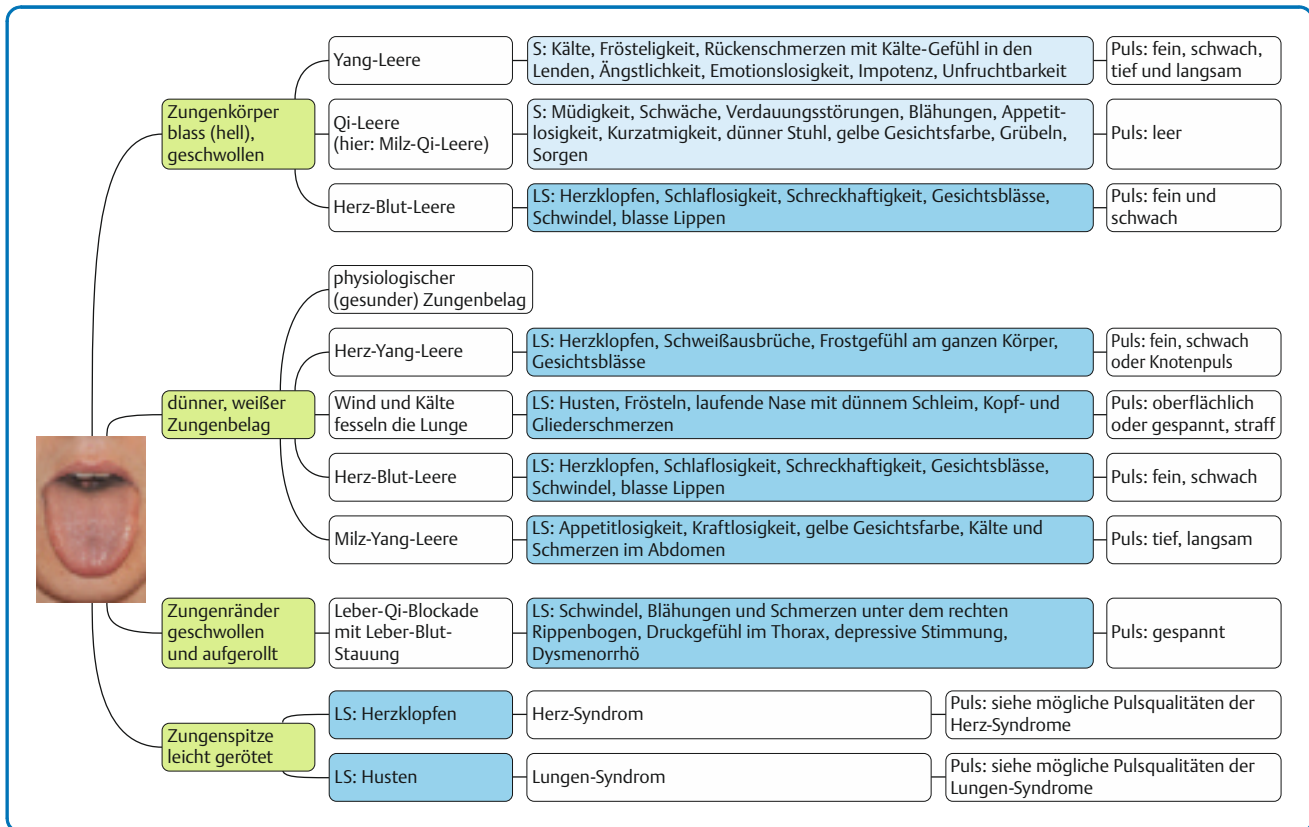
Zungenkörper blass (hell), geschwollen

Yang-Leere

S: Kälte, Fröstеligkeit, Rückenschmerzen mit Kälte-Gefühl in den Lenden, Ängstlichkeit, Emotionslosigkeit, Impotenz, Unfruchtbarkeit

Puls: fein, schwach, tief und langsam

Qi-Leere (hier: Milz-Qi-Leere)

S: Müdigkeit, Schwäche, Verdauungsstörungen, Blähungen, Appetitlosigkeit, Kurzatmigkeit, dünner Stuhl, gelbe Gesichtsfarbe, Grübeln, Sorgen

Puls: leer

Herz-Blut-Leere

LS: Herzklopfen, Schlaflosigkeit, Schreckhaftigkeit, Gesichtsblässe, Schwindel, blasse Lippen

Puls: fein und schwach

dünner, weißer Zungenbelag

physiologischer (gesunder) Zungenbelag

Herz-Yang-Leere

LS: Herzklopfen, Schweißausbrüche, Frostgefühl am ganzen Körper, Gesichtsblässe

Puls: fein, schwach oder Knotenpuls

Wind und Kälte fesseln die Lunge

LS: Husten, Frösteln, laufende Nase mit dünnem Schleim, Kopf- und Gliederschmerzen

Puls: oberflächlich oder gespannt, straff

Herz-Blut-Leere

LS: Herzklopfen, Schlaflosigkeit, Schreckhaftigkeit, Gesichtsblässe, Schwindel, blasse Lippen

Puls: fein, schwach

Milz-Yang-Leere

LS: Appetitlosigkeit, Kraftlosigkeit, gelbe Gesichtsfarbe, Kälte und Schmerzen im Abdomen

Puls: tief, langsam

Zungenränder geschwollen und aufgerollt

Leber-Qi-Blockade mit Leber-Blut-Stauung

LS: Schwindel, Blähungen und Schmerzen unter dem rechten Rippenbogen, Druckgefühl im Thorax, depressive Stimmung, Dysmenorrhö

Puls: gespannt

Zungenspitze leicht gerötet

LS: Herzklopfen

Herz-Syndrom

Puls: siehe mögliche Pulsqualitäten der Herz-Syndrome

LS: Husten

Lungen-Syndrom

Puls: siehe mögliche Pulsqualitäten der Lungen-Syndrome